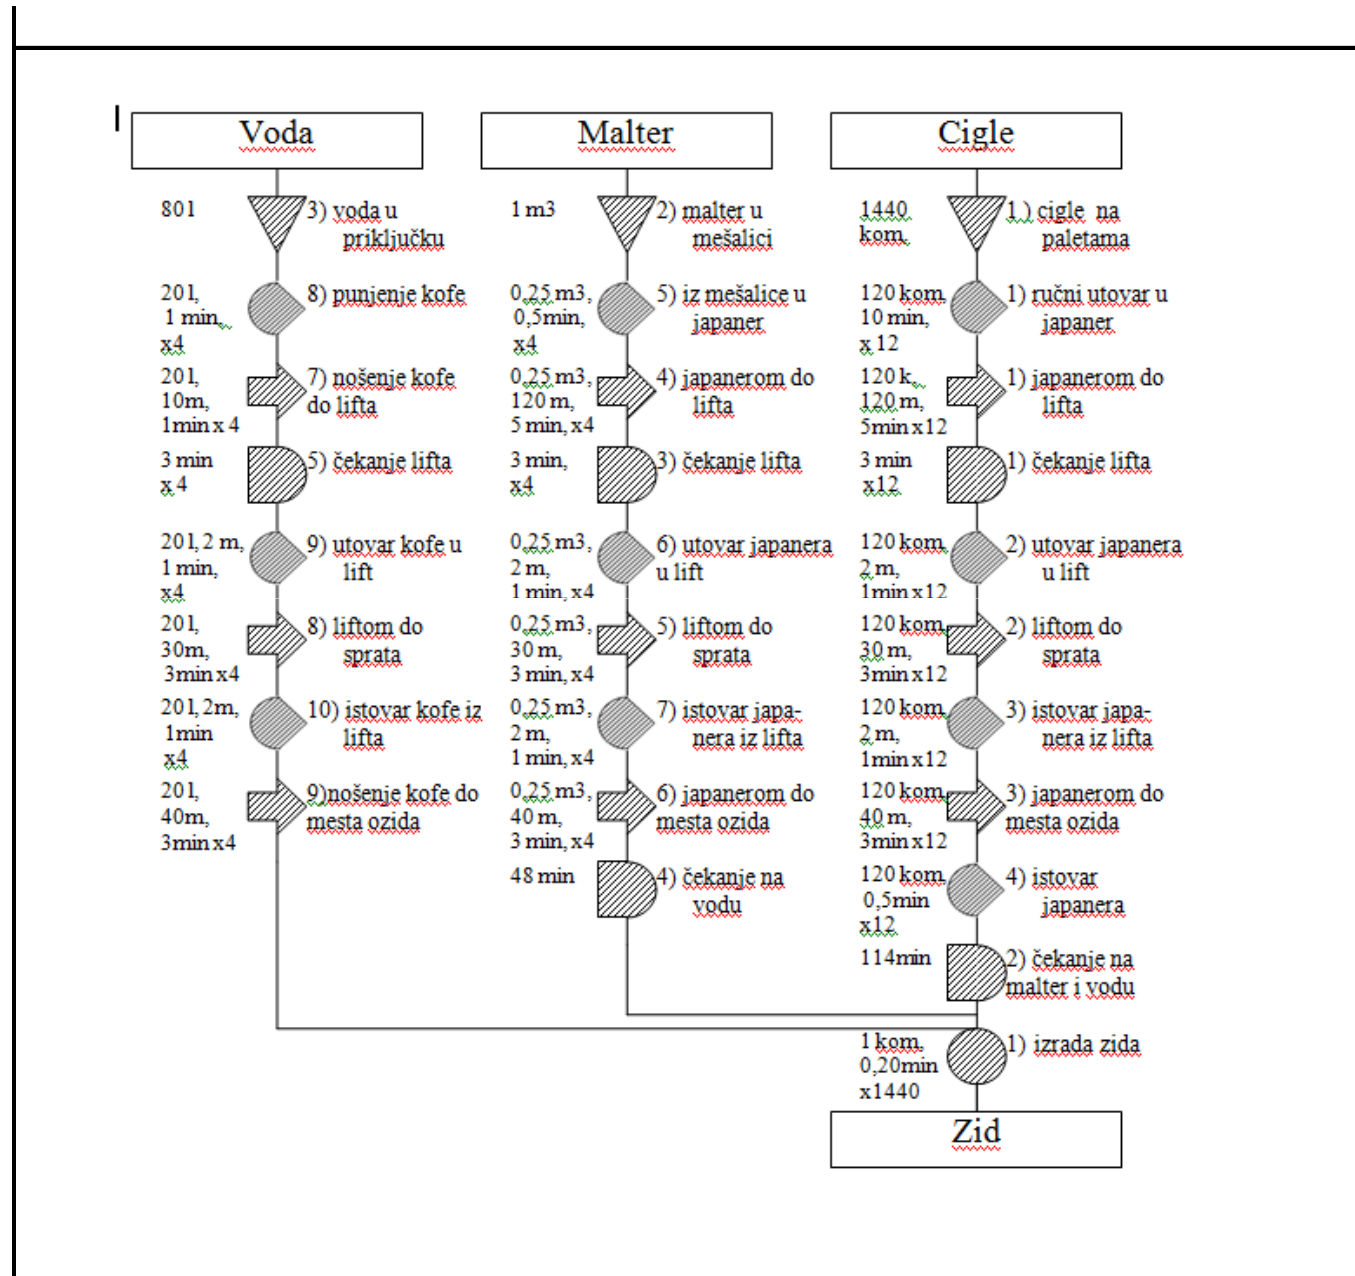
Voda

801 — 3) voda u priključku

20l, 1 min, x4 — 8) punjenje kofe

20l, 10m, 1min x 4 — 7) nošenje kofe do lifta

3 min x 4 — 5) čekanje lifta

20l, 2 m, 1 min, x4 — 9) utovar kofe u lift

20l, 30m, 3min x 4 — 8) liftom do sprata

20l, 2m, 1min x4 — 10) istovar kofe iz lifta

20l, 40m, 3min x 4 — 9)nošenje kofe do mesta ozida

Malter

1 m3 — 2) malter u mešalici

0,25 m3, 0,5min, x4 — 5) iz mešalice u japaner

0,25 m3, 120 m, 5 min, x4 — 4) japanerom do lifta

3 min, x4 — 3) čekanje lifta

0,25 m3, 2 m, 1 min, x4 — 6) utovar japanera u lift

0,25 m3, 30 m, 3 min, x4 — 5) liftom do sprata

0,25 m3, 2 m, 1 min, x4 — 7) istovar japanera iz lifta

0,25 m3, 40 m, 3 min, x4 — 6) japanerom do mesta ozida

48 min — 4) čekanje na vodu

Cigle

1440 kom. — 1.) cigle na paletama

120 kom. 10 min, x 12 — 1) ručni utovar u japaner

120 k., 120 m, 5min x 12 — 1) japanerom do lifta

3 min x12 — 1) čekanje lifta

120 kom, 2 m, 1min x 12 — 2) utovar japanera u lift

120 kom, 30 m, 3min x 12 — 2) liftom do sprata

120 kom, 2 m, 1min x 12 — 3) istovar japanera iz lifta

120 kom, 40 m, 3min x 12 — 3) japanerom do mesta ozida

120 kom, 0,5min x12 — 4) istovar japanera

114min — 2) čekanje na malter i vodu

1 kom, 0,20min x1440 — 1) izrada zida

Zid